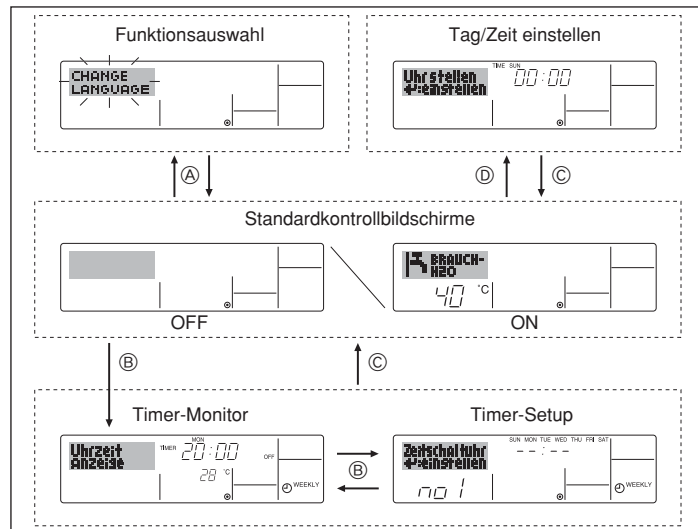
Funktionsauswahl

CHANGE LANGUAGE

Tag/Zeit einstellen

Uhr stellen
+-einstellen

TIME SUN
00:00

Ⓐ

Ⓓ

Ⓒ

Standardkontrollbildschirme

BRAUCH-H2O

40 °C

OFF

ON

Ⓑ

Ⓒ

Timer-Monitor

Timer-Setup

Uhrzeit Anzeige

TIMER MON
20:00

OFF

28 °C

WEEKLY

Ⓑ

Zeitschaltuhr
+-einstellen

SUN MON TUE WED THU FRI SAT
--:--

no1

WEEKLY